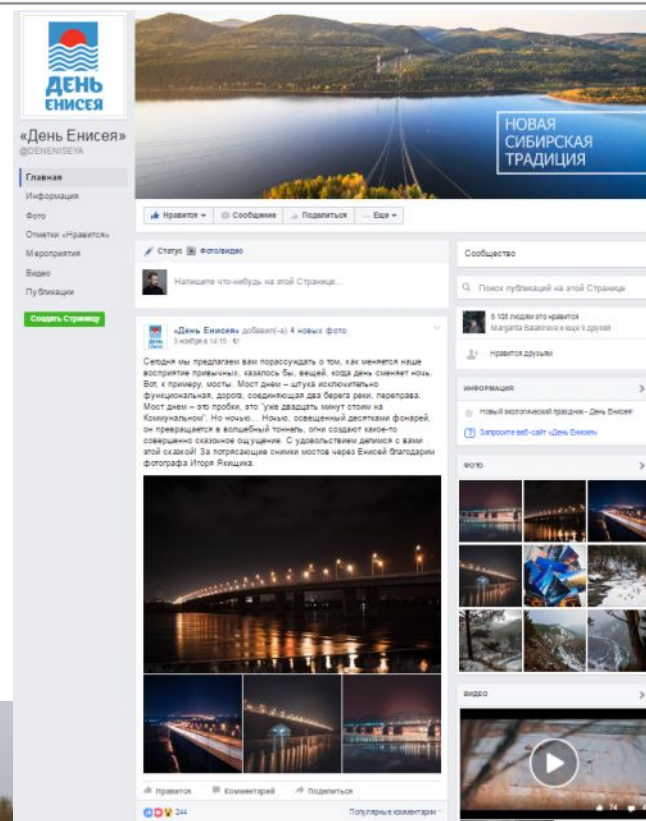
ДЕНЬ ЕНИСЕЯ

«День Енисея»
@DENENISEYA

Главная
Информация
Фото
Отметки «Нравится»
Мероприятия
Видео
Публикации

Создать Страницу

НОВАЯ СИБИРСКАЯ ТРАДИЦИЯ

Нравится ▾ Сообщение Поделиться ··· Еще ▾

Статус Фото/видео

Напишите что-нибудь на этой Странице...

«День Енисея» добавил(-а) 4 новых фото
3 ноября в 14:15

Сегодня мы предлагаем вам порассуждать о том, как меняется наше восприятие привычных, казалось бы, вещей, когда день сменяет ночь. Вот, к примеру, мосты. Мост днем – штука исключительно функциональная, дорога, соединяющая два берега реки, переправа. Мост днем – это пробки, это "уже двадцать минут стоим на Коммунальном". Но ночью... Ночью, освещенный десятками фонарей, он превращается в волшебный тоннель, огни создают какое-то совершенно сказочное ощущение. С удовольствием делимся с вами этой сказкой! За потрясающие снимки мостов через Енисей благодарим фотографа Игоря Якищика.

Нравится Комментарий Поделиться

244 Популярные комментарии

Сообщество

Поиск публикаций на этой Странице

6 105 людям это нравится
Margarita Bazarova и еще 9 друзей

Нравится друзьям

ИНФОРМАЦИЯ

Новый экологический праздник - День Енисея!

Запросите веб-сайт «День Енисея»

ФОТО

ВИДЕО